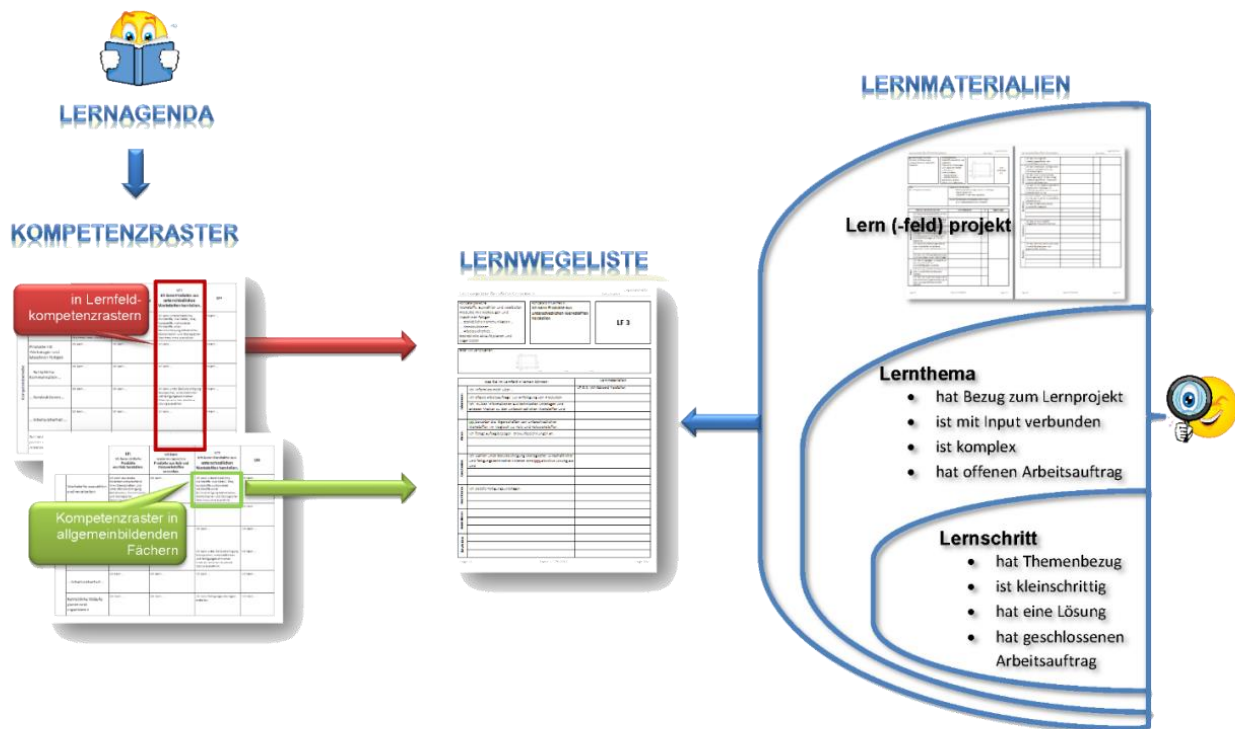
LERNAGENDA

KOMPETENZRASTER

in Lernfeldkompetenzrastern

Kompetenzraster in allgemeinbildenden Fächern

LERNWEGELISTE

LF 3

LERNMATERIALIEN

Lern (-feld) projekt

Lernthema
• hat Bezug zum Lernprojekt
• ist mit Input verbunden
• ist komplex
• hat offenen Arbeitsauftrag

Lernschritt
• hat Themenbezug
• ist kleinschrittig
• hat eine Lösung
• hat geschlossenen Arbeitsauftrag